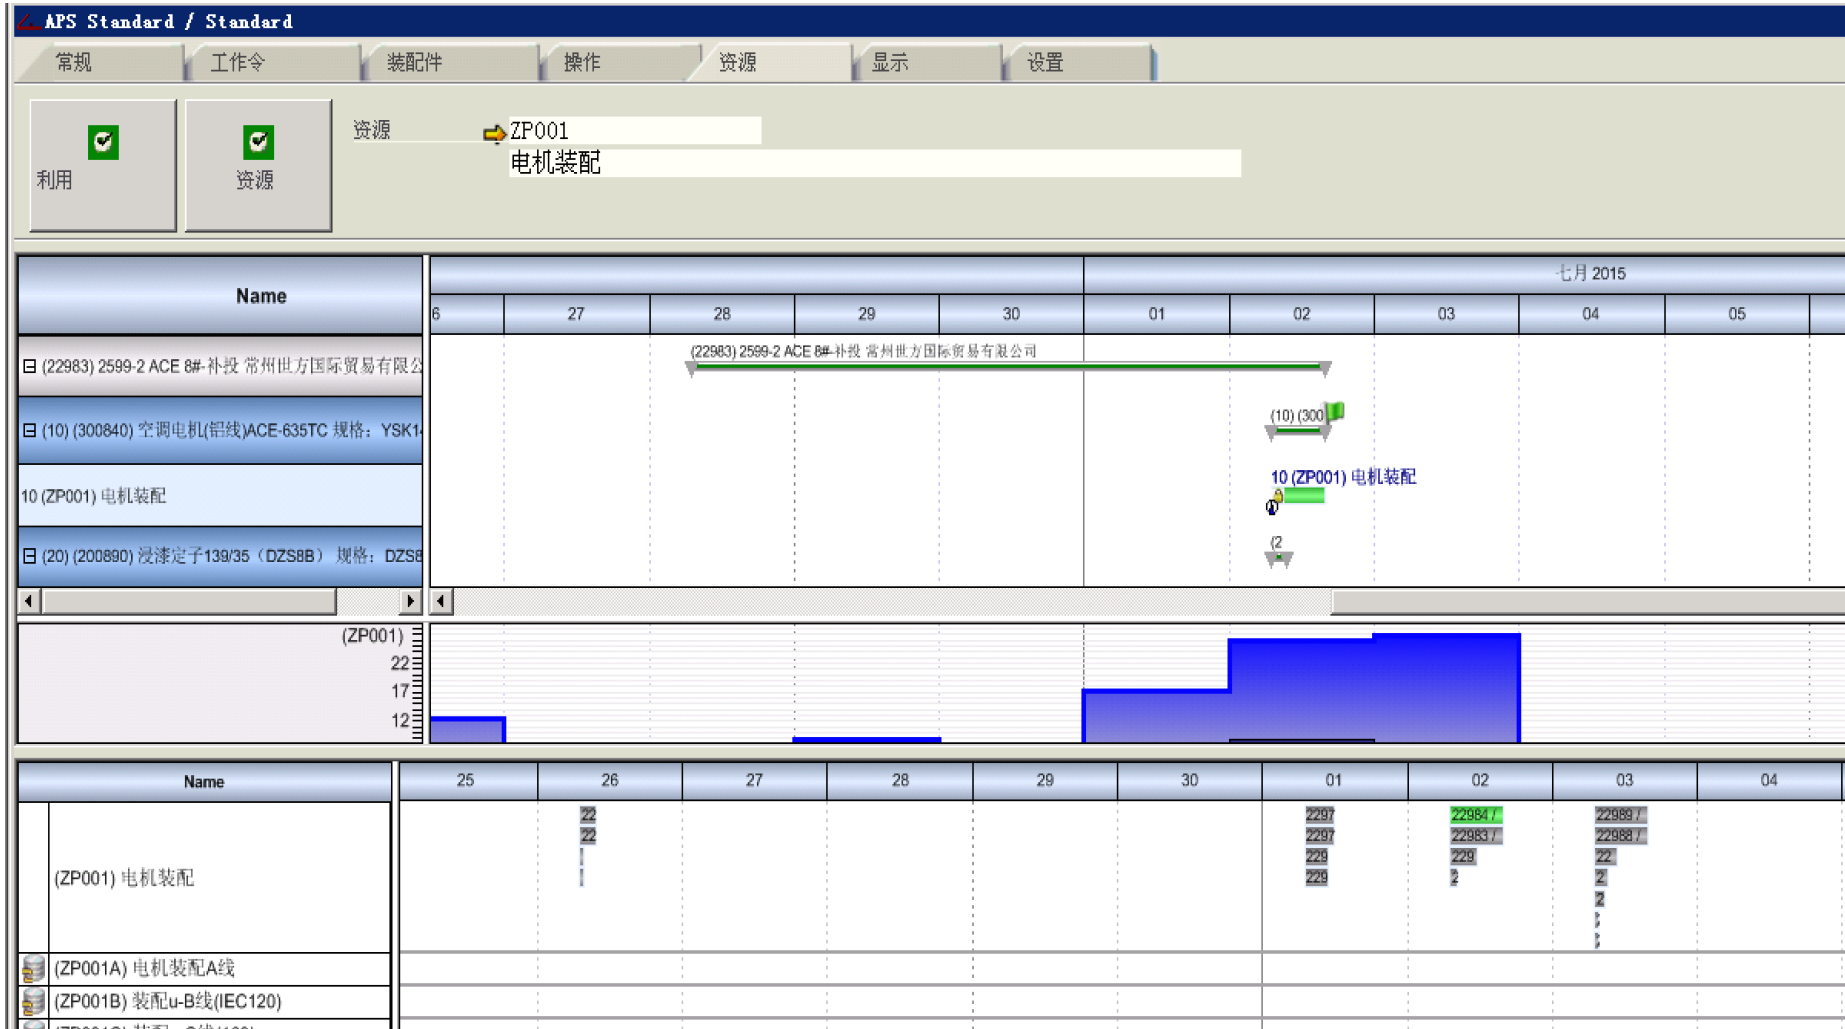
APS Standard / Standard

常规 | 工作令 | 装配件 | 操作 | 资源 | 显示 | 设置

利用

资源

资源 ZP001
电机装配

Name

七月 2015

6 | 27 | 28 | 29 | 30 | 01 | 02 | 03 | 04 | 05

⊟ (22983) 2599-2 ACE 8#-补投 常州世方国际贸易有限公

⊟ (10) (300840) 空调电机(铝线)ACE-635TC 规格：YSK1

10 (ZP001) 电机装配

⊟ (20) (200890) 浸漆定子139/35（DZS8B） 规格：DZS8

(22983) 2599-2 ACE 8#-补投 常州世方国际贸易有限公司

(10) (300

10 (ZP001) 电机装配

(2

(ZP001)
22
17
12

Name

25 | 26 | 27 | 28 | 29 | 30 | 01 | 02 | 03 | 04

(ZP001) 电机装配

22
22

2297
2297
229
229

22984 /
22983 /
229
2

22989 /
22988 /
22
2
2

(ZP001A) 电机装配A线

(ZP001B) 装配u-B线(IEC120)